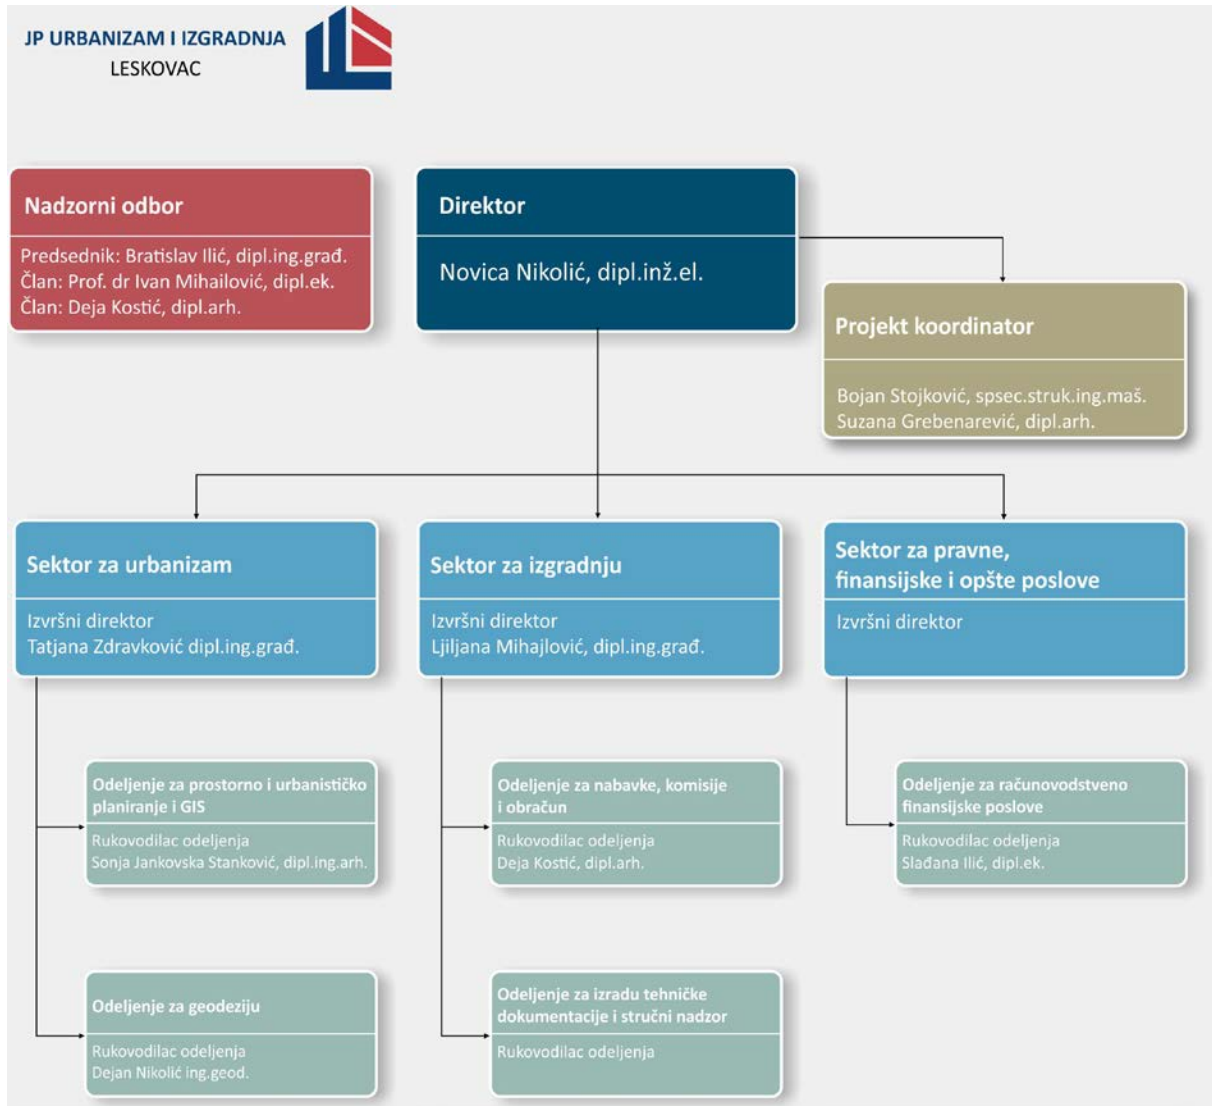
JP URBANIZAM I IZGRADNJA
LESKOVAC

Nadzorni odbor

Predsednik: Bratislav Ilić, dipl.ing.građ.
Član: Prof. dr Ivan Mihailović, dipl.ek.
Član: Deja Kostić, dipl.arh.

Direktor

Novica Nikolić, dipl.inž.el.

Projekt koordinator

Bojan Stojković, spsec.struk.ing.maš.
Suzana Grebenarević, dipl.arh.

Sektor za urbanizam

Izvršni direktor
Tatjana Zdravković dipl.ing.građ.

Sektor za izgradnju

Izvršni direktor
Ljiljana Mihajlović, dipl.ing.građ.

Sektor za pravne, finansijske i opšte poslove

Izvršni direktor

Odeljenje za prostorno i urbanističko planiranje i GIS

Rukovodilac odeljenja
Sonja Jankovska Stanković, dipl.ing.arh.

Odeljenje za nabavke, komisije i obračun

Rukovodilac odeljenja
Deja Kostić, dipl.arh.

Odeljenje za računovodstveno finansijske poslove

Rukovodilac odeljenja
Slađana Ilić, dipl.ek.

Odeljenje za geodeziju

Rukovodilac odeljenja
Dejan Nikolić ing.geod.

Odeljenje za izradu tehničke dokumentacije i stručni nadzor

Rukovodilac odeljenja